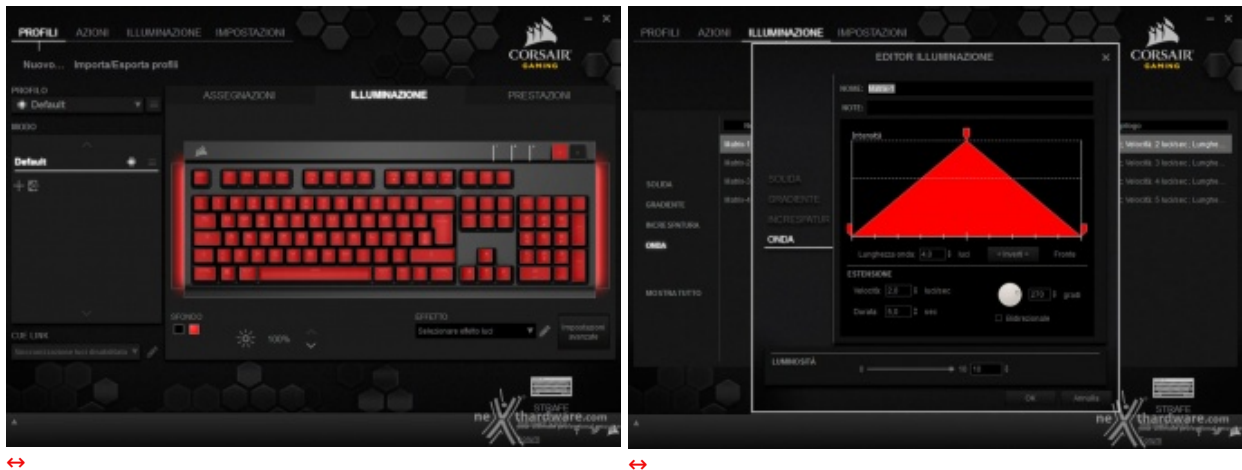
PROFILI AZIONI ILLUMINAZIONE IMPOSTAZIONI

CORSAIR GAMING

Nuovo... Importa/Esporta profili

PROFILO

Default

MODO

Default

ASSEGNAZIONI ILLUMINAZIONE PRESTAZIONI

SFONDO

100%

EFFETTO

Selezionare effetto luci

Impostazioni avanzate

CUE LINK

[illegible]

STRAFE

nexthardware.com

↔

PROFILI AZIONI ILLUMINAZIONE IMPOSTAZIONI

CORSAIR GAMING

EDITOR ILLUMINAZIONE

NOME: Motivo 1

NOTE:

Intensità

SOLIDA

GRADIENTE

INCRESPATURA

ONDA

SOLIDA

GRADIENTE

INCRESPATURA

ONDA

MOSTRA TUTTO

Motivo 1

Motivo 2

Motivo 3

Motivo 4

Velocità: 2 tasti/sec; Lunghe...

Velocità: 3 tasti/sec; Lunghe...

Velocità: 4 tasti/sec; Lunghe...

Velocità: 5 tasti/sec; Lunghe...

Lunghezza onda 4,0 luci

Inverti

Fronte

ESTENSIONE

Velocità 2,0 tasti/sec

270 gradi

Durata 5,0 sec

Bidirezionale

LUMINOSITÀ

0 10 10

OK Annulla

STRAFE

nexthardware.com

↔